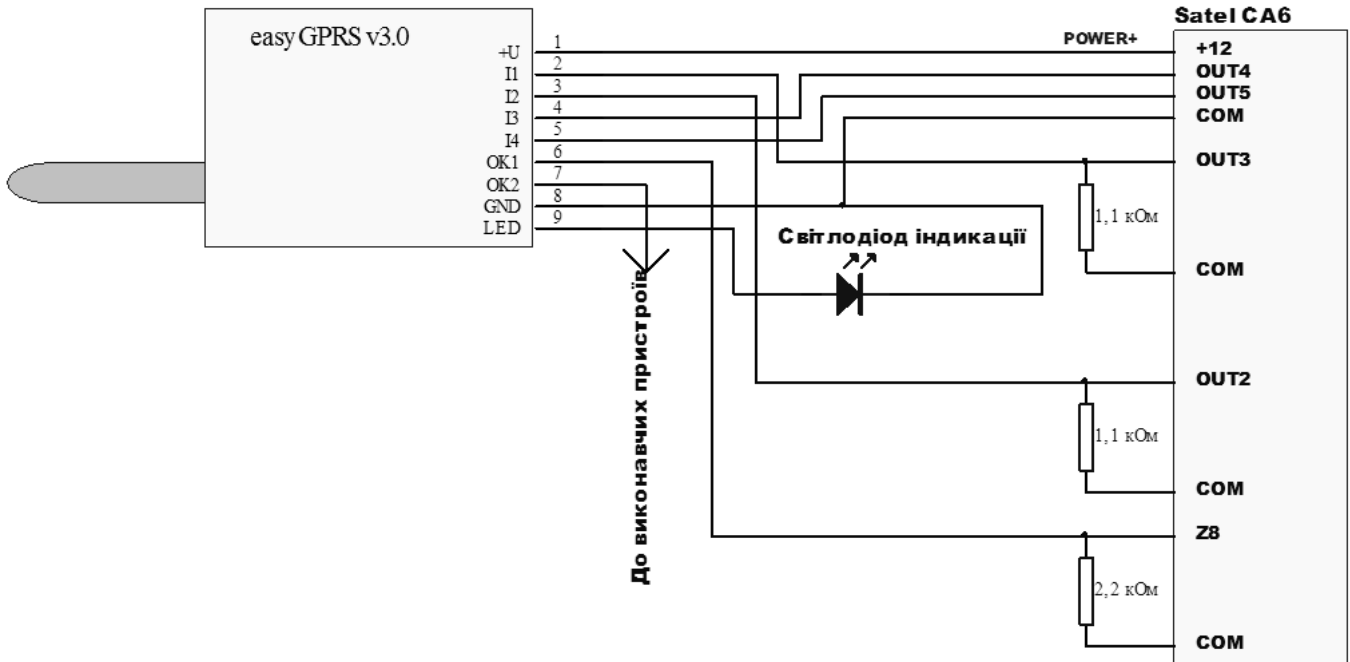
easy GPRS v3.0

+U
I1
I2
I3
I4
OK1
OK2
GND
LED

1
2
3
4
5
6
7
8
9

POWER+

Satel CA6

+12
OUT4
OUT5
COM
OUT3
COM
OUT2
COM
Z8
COM

1,1 кОм
1,1 кОм
2,2 кОм

Світлодіод індикації

До виконавчих пристроїв